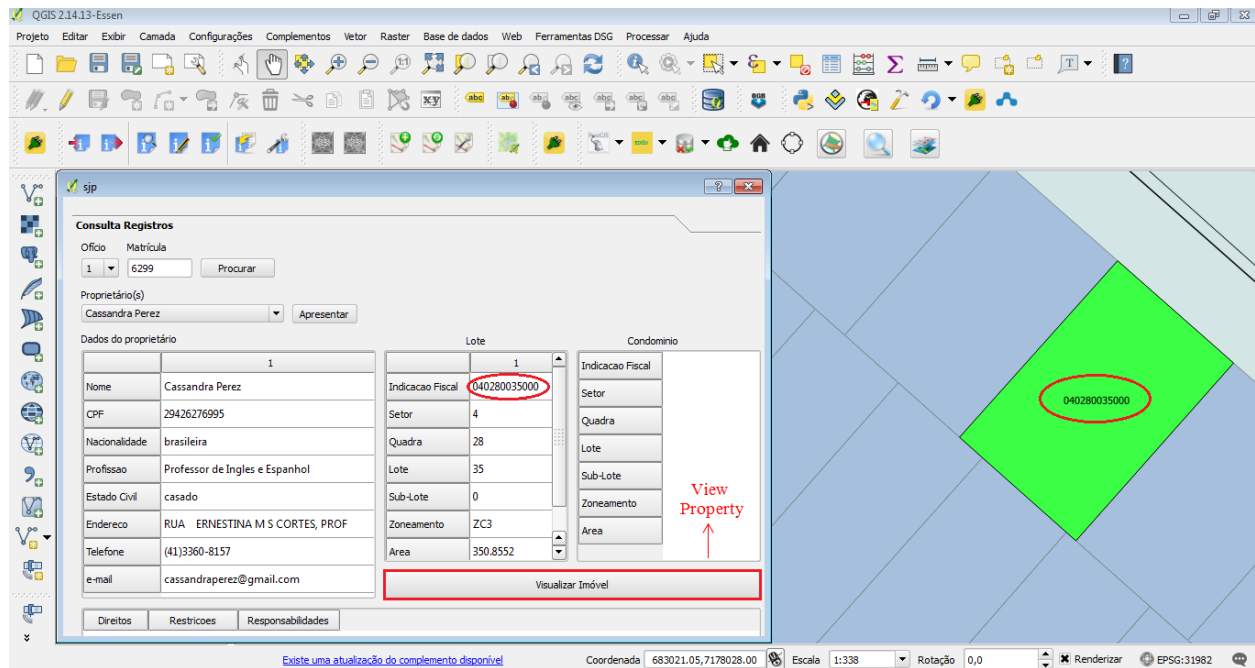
QGIS 2.14.13-Essen

Projeto Editar Exibir Camada Configurações Complementos Vetor Raster Base de dados Web Ferramentas DSG Processar Ajuda

sjp

Consulta Registros

Ofício Matrícula
1 6299 Procurar

Proprietário(s)
Cassandra Perez Apresentar

Dados do proprietário

| | 1 |
|---|---|
| Nome | Cassandra Perez |
| CPF | 29426276995 |
| Nacionalidade | brasileira |
| Profissao | Professor de Ingles e Espanhol |
| Estado Civil | casado |
| Endereco | RUA ERNESTINA M S CORTES, PROF |
| Telefone | (41)3360-8157 |
| e-mail | cassandraperez@gmail.com |

Lote

| | 1 |
|---|---|
| Indicacao Fiscal | 040280035000 |
| Setor | 4 |
| Quadra | 28 |
| Lote | 35 |
| Sub-Lote | 0 |
| Zoneamento | ZC3 |
| Area | 350.8552 |

Condominio

Indicacao Fiscal
Setor
Quadra
Lote
Sub-Lote
Zoneamento
Area

View Property

Visualizar Imóvel

Direitos Restricoes Responsabilidades

040280035000

Existe uma atualização do complemento disponível Coordenada 683021.05,7178028.00 Escala 1:338 Rotação 0,0 Renderizar EPSG:31982